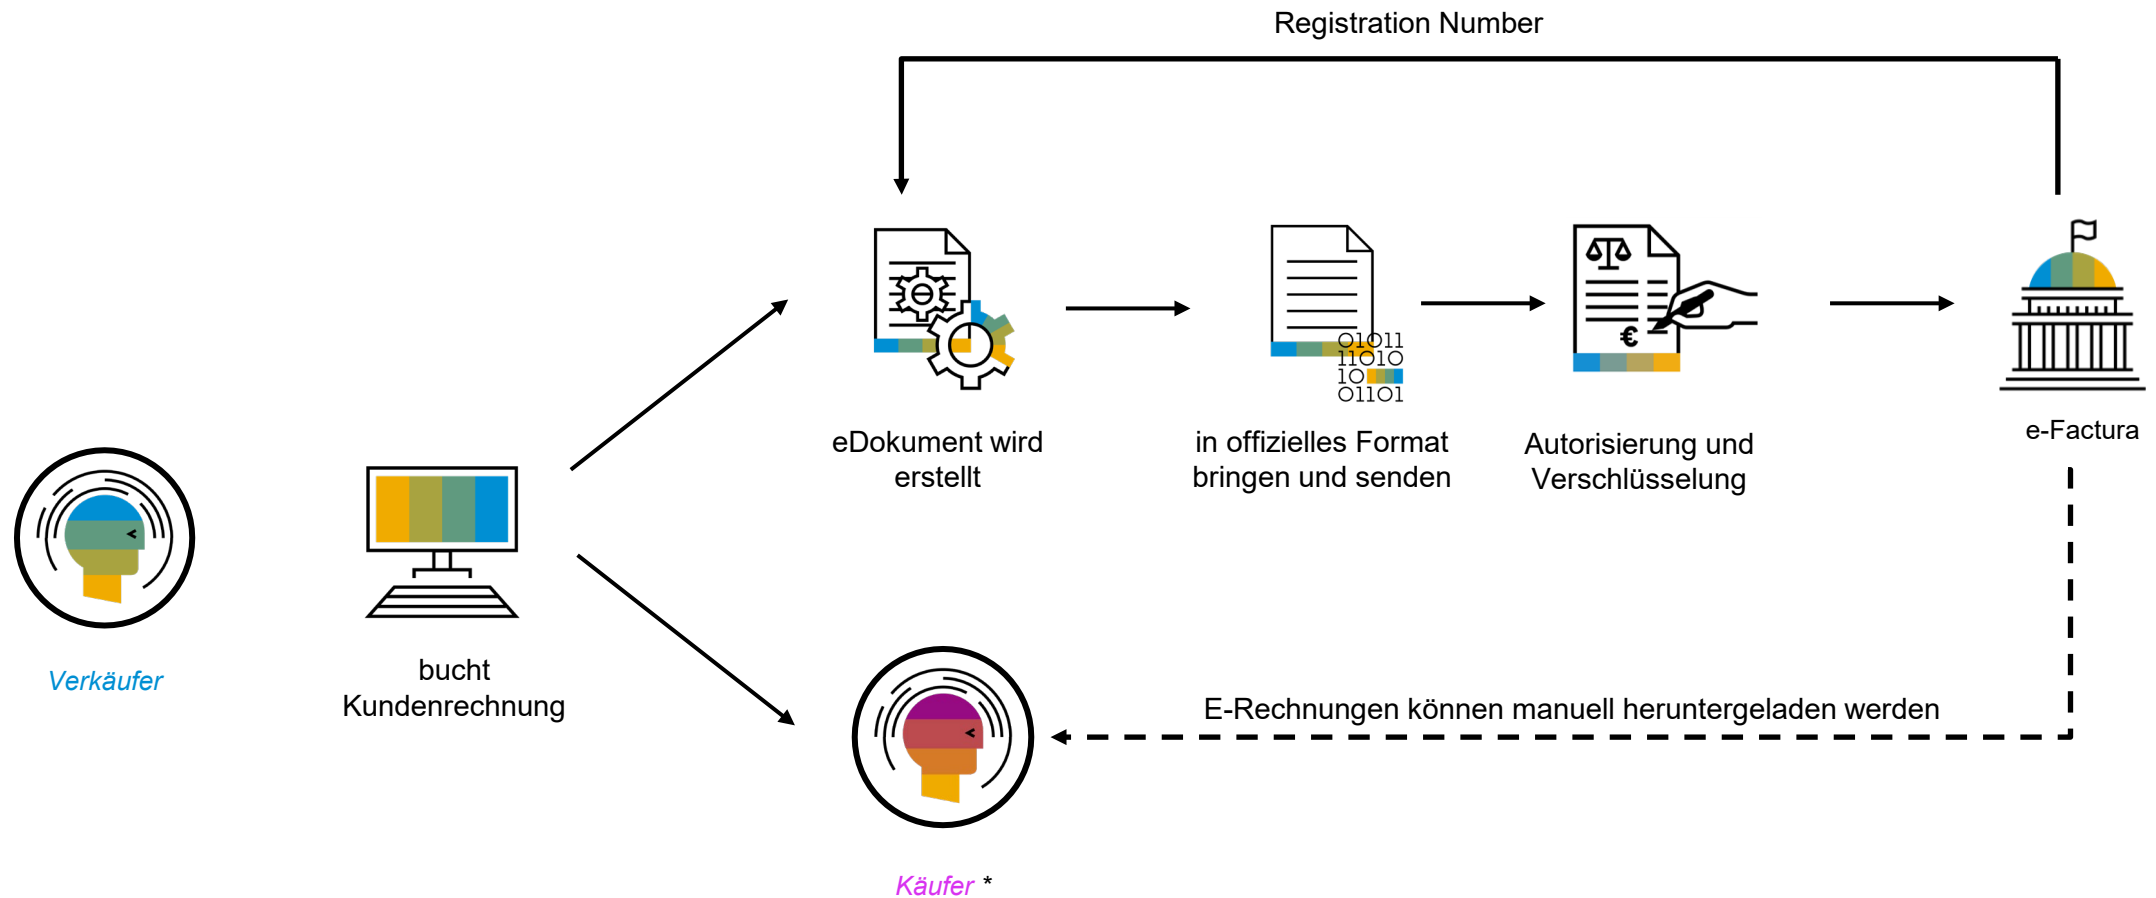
Registration Number

Verkäufer

bucht Kundenrechnung

eDokument wird erstellt

01011
11010
10
01101

in offizielles Format bringen und senden

€

Autorisierung und Verschlüsselung

e-Factura

E-Rechnungen können manuell heruntergeladen werden

Käufer *